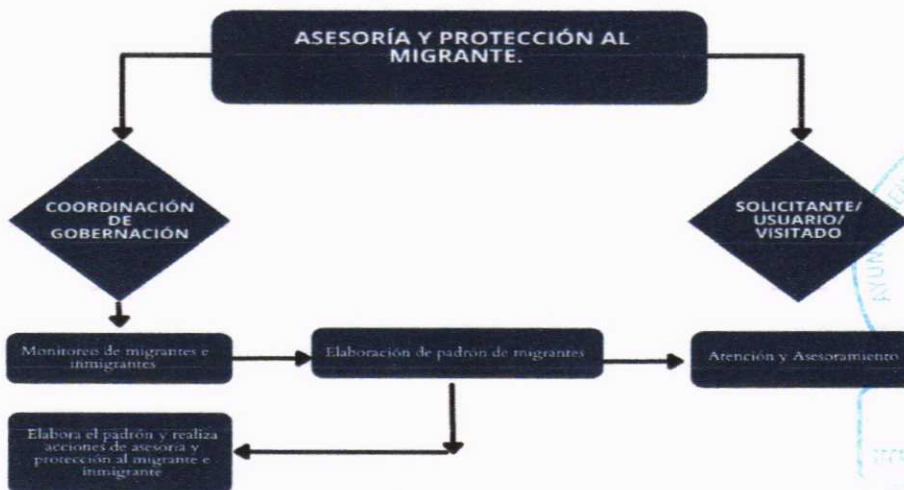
ASESORÍA Y PROTECCIÓN AL MIGRANTE.

COORDINACIÓN DE GOBERNACIÓN

SOLICITANTE/ USUARIO/ VISITADO

Monitoreo de migrantes e inmigrantes

Elaboración de padrón de migrantes

Atención y Asesoramiento

Elabora el padrón y realiza acciones de asesoría y protección al migrante e inmigrante